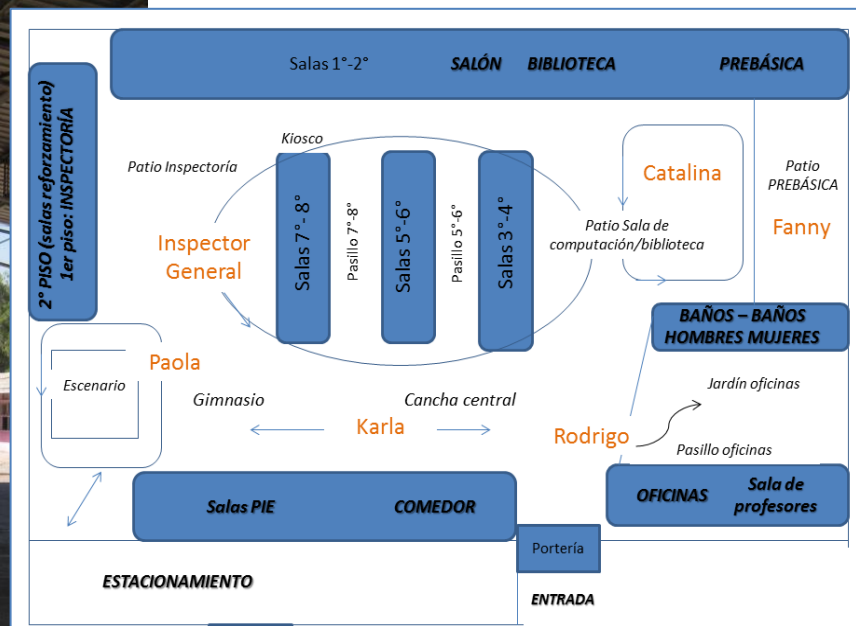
Salas 1°-2° SALÓN BIBLIOTECA PREBÁSICA

2° PISO (salas reforzamiento)
1er piso: INSPECTORÍA

Kiosco

Patio Inspectoría

Salas 7°- 8°

Pasillo 7°-8°

Salas 5°-6°

Pasillo 5°-6°

Salas 3°-4°

Catalina

Patio PREBÁSICA

Inspector General

Patio Sala de computación/biblioteca

Fanny

BAÑOS – BAÑOS HOMBRES MUJERES

Paola

Escenario

Jardín oficinas

Gimnasio

Cancha central

Karla

Rodrigo

Pasillo oficinas

Salas PIE

COMEDOR

OFICINAS

Sala de profesores

Portería

ESTACIONAMIENTO

ENTRADA